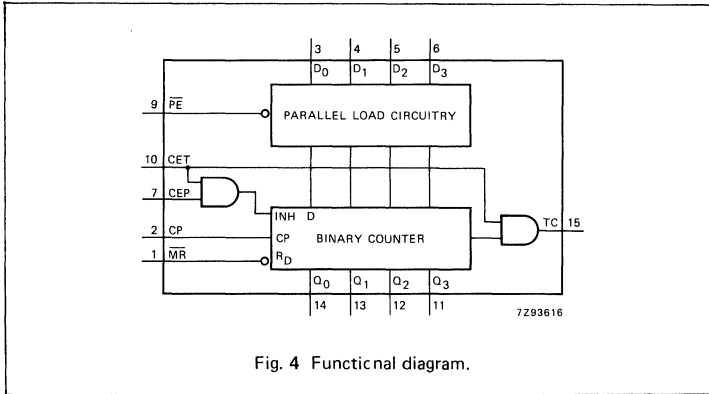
3 4 5 6

$D_0$ $D_1$ $D_2$ $D_3$

9 $\overline{PE}$

PARALLEL LOAD CIRCUITRY

10 CET

7 CEP

INH D

2 CP

CP

BINARY COUNTER

TC 15

1 $\overline{MR}$

$R_D$

$Q_0$ $Q_1$ $Q_2$ $Q_3$

14 13 12 11

7Z93616

Fig. 4 Functicnal diagram.